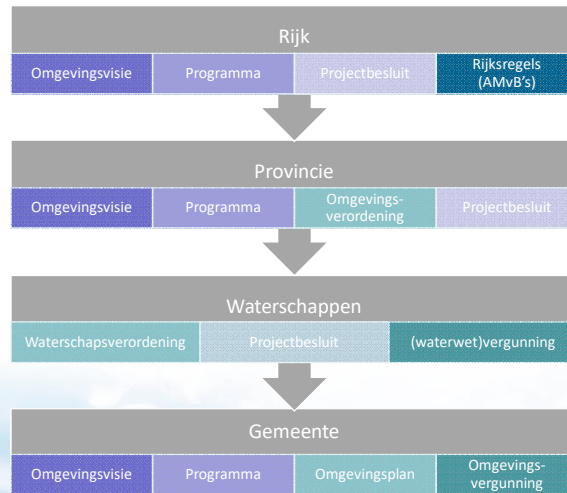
Rijk

Omgevingsvisie | Programma | Projectbesluit | Rijksregels (AMvB's)

Provincie

Omgevingsvisie | Programma | Omgevingsverordening | Projectbesluit

Waterschappen

Waterschapsverordening | Projectbesluit | (waterwet)vergunning

Gemeente

Omgevingsvisie | Programma | Omgevingsplan | Omgevingsvergunning